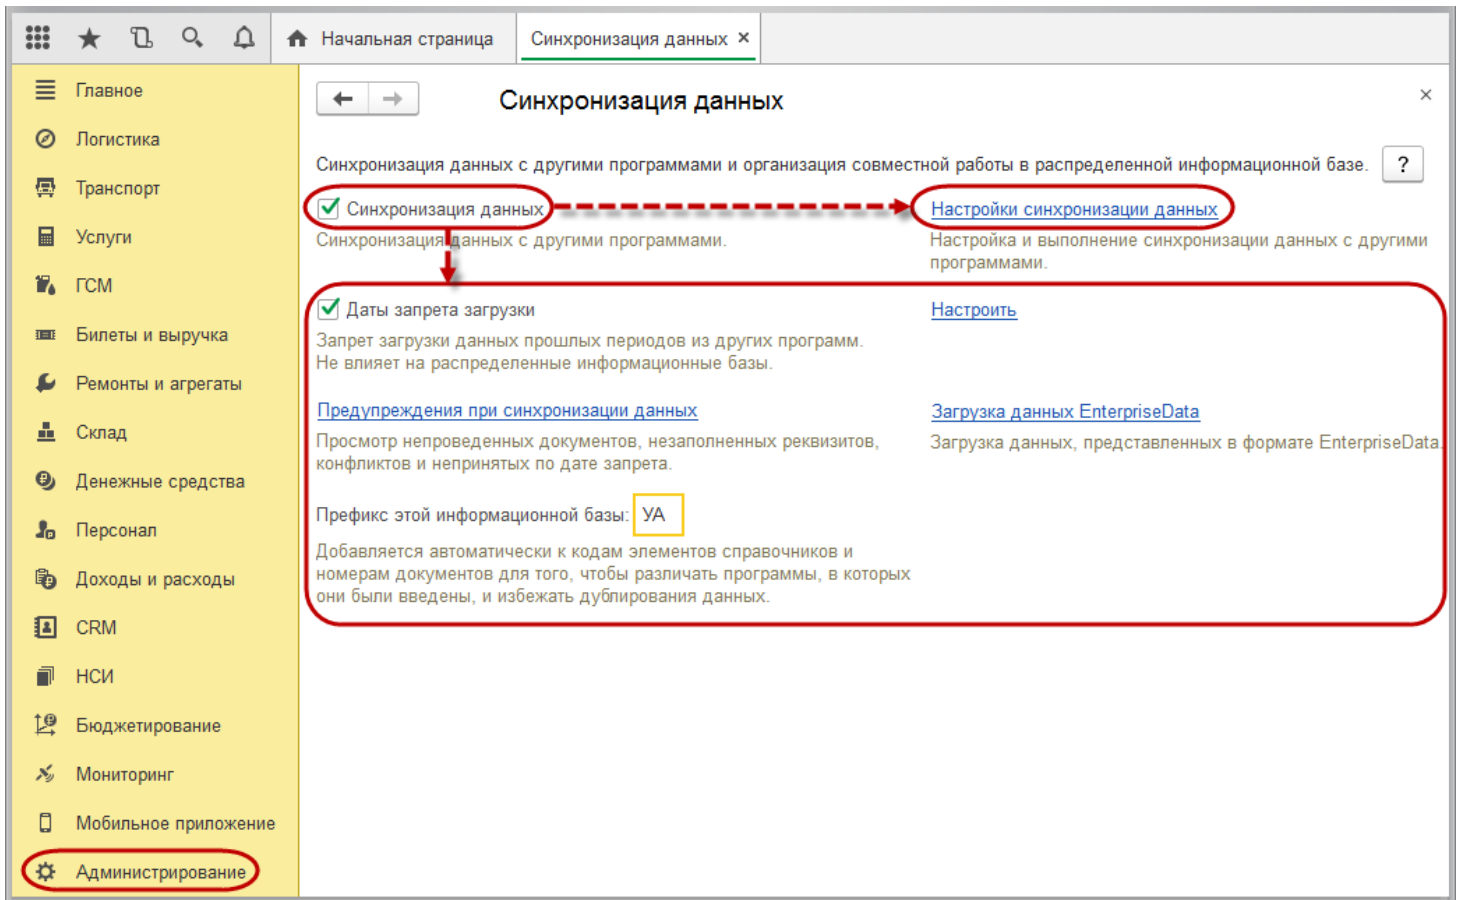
Начальная страница
Синхронизация данных ×

Главное
Логистика
Транспорт
Услуги
ГСМ
Билеты и выручка
Ремонты и агрегаты
Склад
Денежные средства
Персонал
Доходы и расходы
CRM
НСИ
Бюджетирование
Мониторинг
Мобильное приложение
Администрирование

Синхронизация данных

×

Синхронизация данных с другими программами и организация совместной работы в распределенной информационной базе.

?

Синхронизация данных
Синхронизация данных с другими программами.

Настройки синхронизации данных
Настройка и выполнение синхронизации данных с другими программами.

Даты запрета загрузки
Запрет загрузки данных прошлых периодов из других программ. Не влияет на распределенные информационные базы.

Настроить

Предупреждения при синхронизации данных
Просмотр непроведенных документов, незаполненных реквизитов, конфликтов и непринятых по дате запрета.

Загрузка данных EnterpriseData
Загрузка данных, представленных в формате EnterpriseData.

Префикс этой информационной базы: УА
Добавляется автоматически к кодам элементов справочников и номерам документов для того, чтобы различать программы, в которых они были введены, и избежать дублирования данных.